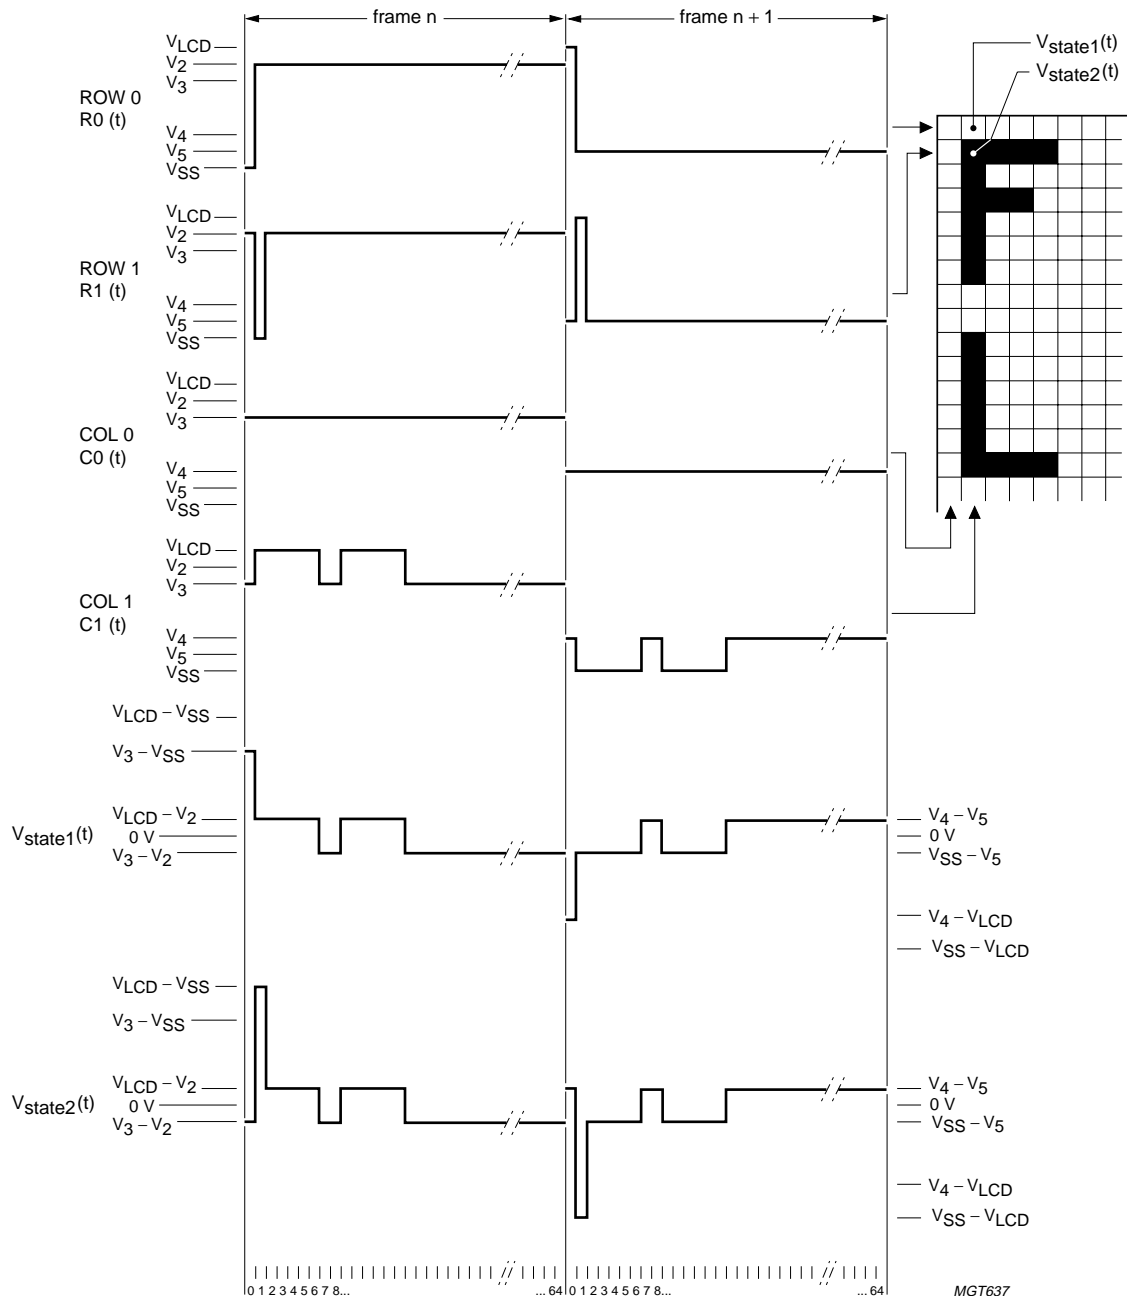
frame n

frame n + 1

$V_{state1}(t)$

$V_{state2}(t)$

$V_{LCD}$
$V_2$
$V_3$
ROW 0
R0 (t)
$V_4$
$V_5$
$V_{SS}$

$V_{LCD}$
$V_2$
$V_3$
ROW 1
R1 (t)
$V_4$
$V_5$
$V_{SS}$

$V_{LCD}$
$V_2$
$V_3$
COL 0
C0 (t)
$V_4$
$V_5$
$V_{SS}$

$V_{LCD}$
$V_2$
$V_3$
COL 1
C1 (t)
$V_4$
$V_5$
$V_{SS}$

$V_{LCD} - V_{SS}$
$V_3 - V_{SS}$
$V_{state1}(t)$
$V_{LCD} - V_2$
0 V
$V_3 - V_2$

$V_4 - V_5$
0 V
$V_{SS} - V_5$
$V_4 - V_{LCD}$
$V_{SS} - V_{LCD}$

$V_{LCD} - V_{SS}$
$V_3 - V_{SS}$
$V_{state2}(t)$
$V_{LCD} - V_2$
0 V
$V_3 - V_2$

$V_4 - V_5$
0 V
$V_{SS} - V_5$
$V_4 - V_{LCD}$
$V_{SS} - V_{LCD}$

0 1 2 3 4 5 6 7 8... ... 64 0 1 2 3 4 5 6 7 8... ... 64

MGT637